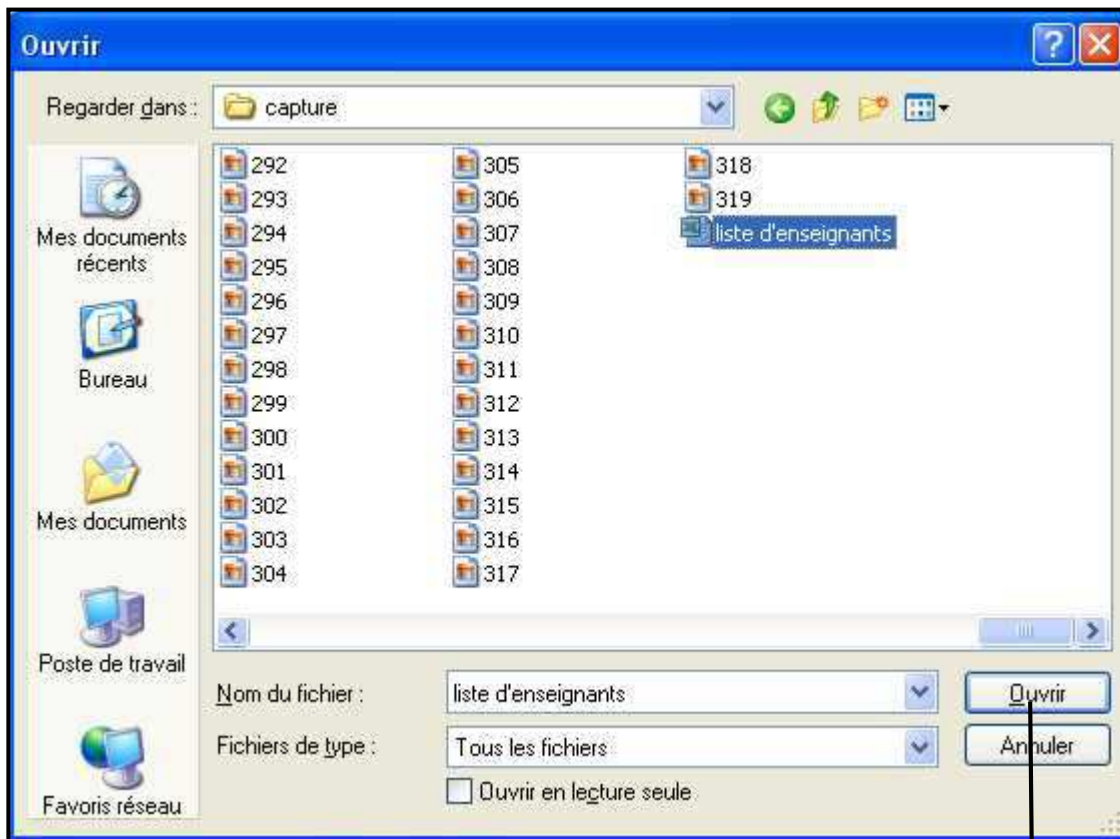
Ouvrir

Regarder dans : capture

Mes documents récents

Bureau

Mes documents

Poste de travail

Favoris réseau

292
293
294
295
296
297
298
299
300
301
302
303
304

305
306
307
308
309
310
311
312
313
314
315
316
317

318
319
liste d'enseignants

Nom du fichier : liste d'enseignants

Fichiers de type : Tous les fichiers

Ouvrir en lecture seule

Ouvrir

Annuler